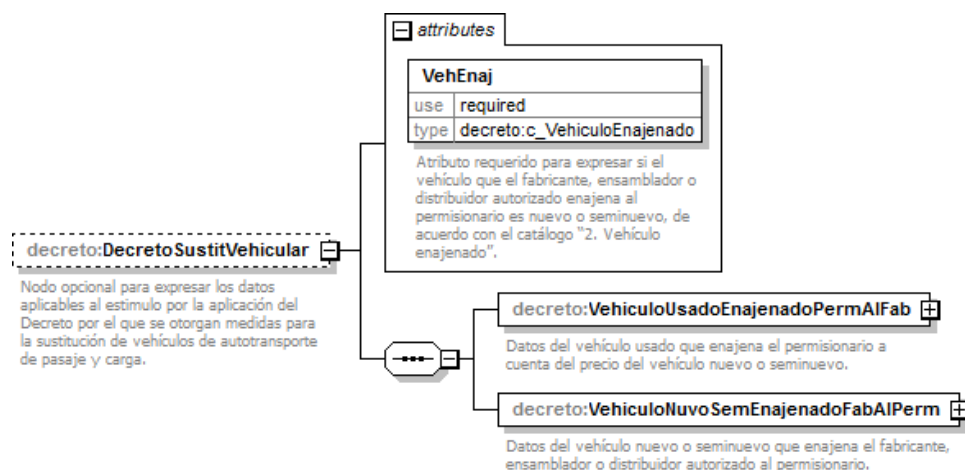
attributes

VehEnaj

| use | required |
|---|---|
| type | decreto:c_VehiculoEnajenado |

Atributo requerido para expresar si el vehículo que el fabricante, ensamblador o distribuidor autorizado enajena al permisionario es nuevo o seminuevo, de acuerdo con el catálogo "2. Vehículo enajenado".

decreto:DecretoSustitVehicular

Nodo opcional para expresar los datos aplicables al estimulo por la aplicación del Decreto por el que se otorgan medidas para la sustitución de vehículos de autotransporte de pasaje y carga.

decreto:VehiculoUsadoEnajenadoPermAlFab

Datos del vehículo usado que enajena el permisionario a cuenta del precio del vehículo nuevo o seminuevo.

decreto:VehiculoNuvoSemEnajenadoFabAlPerm

Datos del vehículo nuevo o seminuevo que enajena el fabricante, ensamblador o distribuidor autorizado al permisionario.